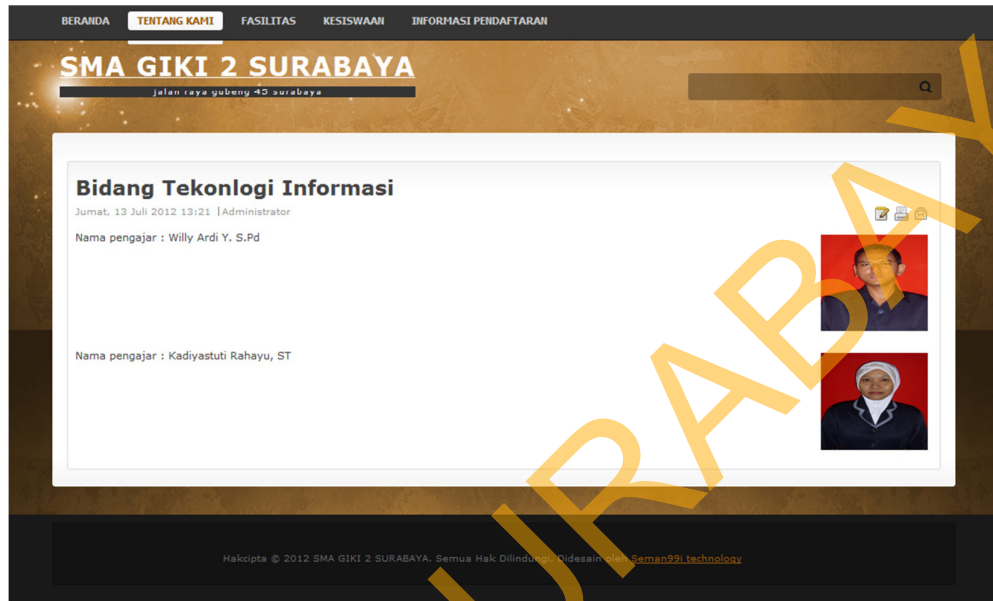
BERANDA TENTANG KAMI FASILITAS KESISWAAN INFORMASI PENDAFTARAN

SMA GIKI 2 SURABAYA

jalan raya gubeng 45 surabaya

Bidang Tekonlogi Informasi

Jumat, 13 Juli 2012 13:21 | Administrator

Nama pengajar : Willy Ardi Y. S.Pd

Nama pengajar : Kadiyastuti Rahayu, ST

Hakcipta © 2012 SMA GIKI 2 SURABAYA. Semua Hak Dilindungi. Didesain oleh Seman99i technology

URABAYA